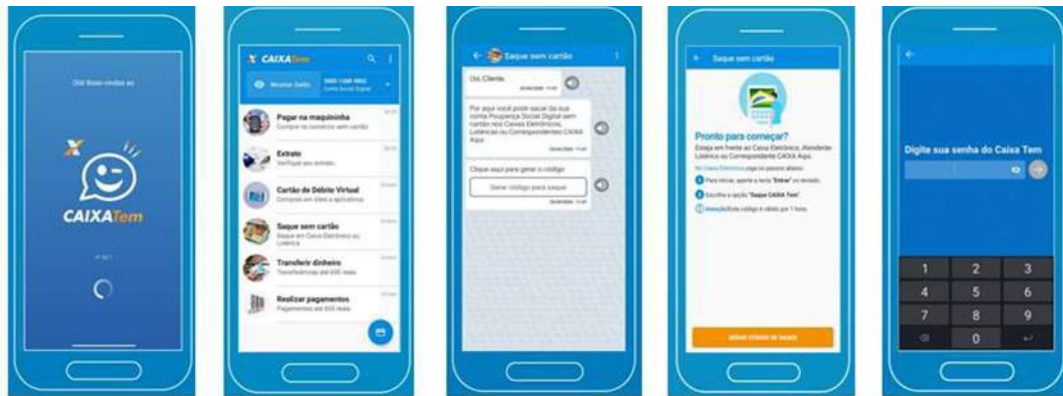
Olá! Boas-vindas ao

CAIXATem

CAIXATem

Mostrar Saldo

Conta Social Digital

Pagar na maquininha
Compre no comércio sem cartão

Extrato
Verifique seu extrato

Cartão de Débito Virtual
Compras em sites e aplicativos

Saque sem cartão
Saque em Caixa Eletrônico ou Lotérica

Transferir dinheiro
Transferências até 600 reais

Realizar pagamentos
Pagamentos até 600 reais

Saque sem cartão

Olá, Cliente.

Por aqui você pode sacar da sua conta Poupança Social Digital sem cartão nos Caixas Eletrônicos, Lotéricas ou Correspondentes CAIXA Aqui.

Clique aqui para gerar o código

Gerar código para saque

Saque sem cartão

Pronto para começar?

Esteja em frente ao Caixa Eletrônico, Atendente Lotérico ou Correspondente CAIXA Aqui.

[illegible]

Para iniciar, aperte a tecla "Entrar" no teclado.

Escolha a opção "Saque CAIXA Tem"

Atenção: Este código é válido por 1 hora.

GERAR CÓDIGO DE SAQUE

Digite sua senha do Caixa Tem

1 2 3
4 5 6
7 8 9
0